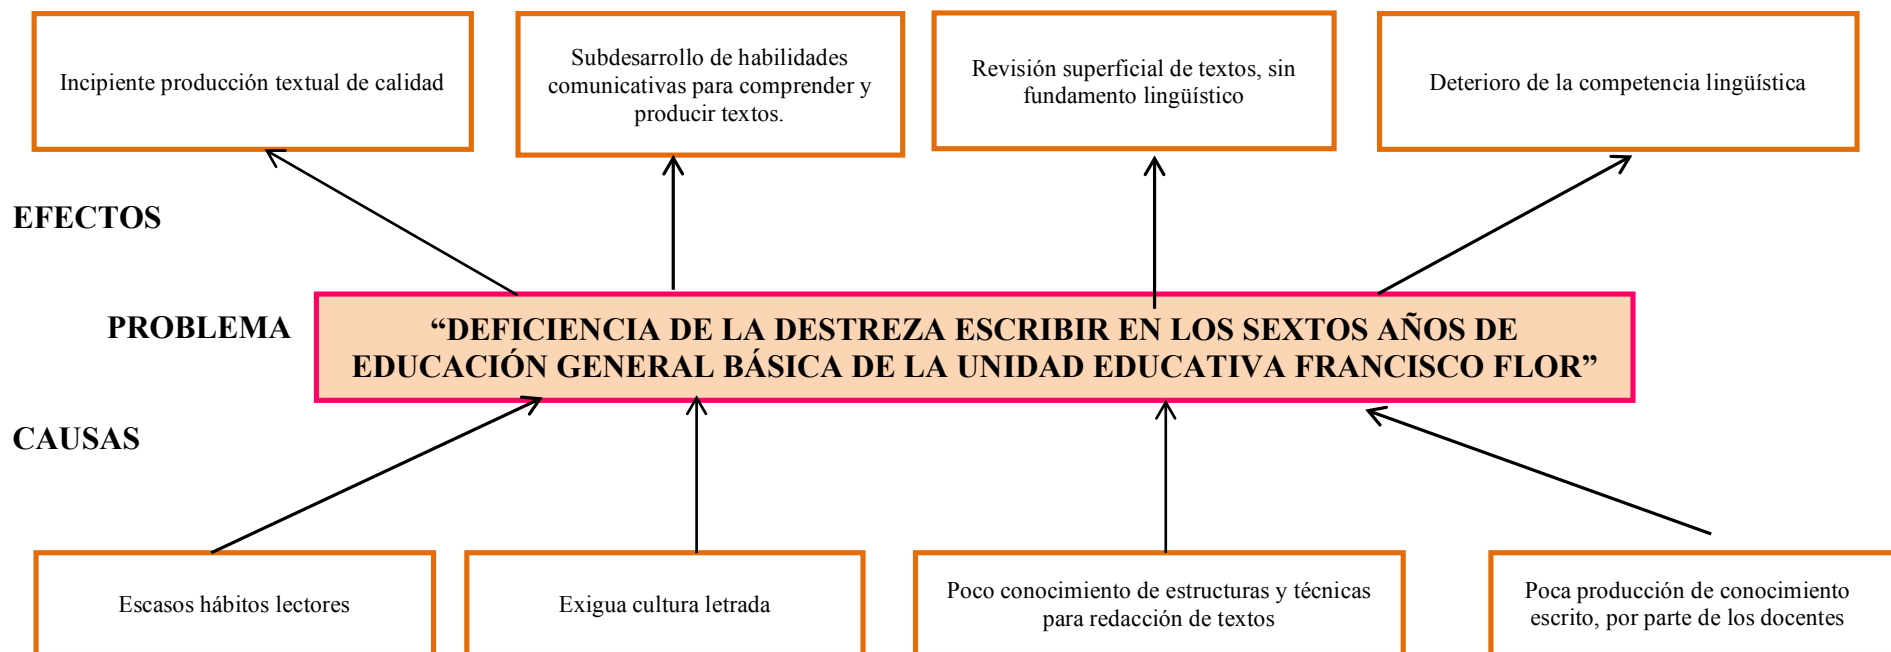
Incipiente producción textual de calidad

Subdesarrollo de habilidades comunicativas para comprender y producir textos.

Revisión superficial de textos, sin fundamento lingüístico

Deterioro de la competencia lingüística

EFECTOS

PROBLEMA

“DEFICIENCIA DE LA DESTREZA ESCRIBIR EN LOS SEXTOS AÑOS DE EDUCACIÓN GENERAL BÁSICA DE LA UNIDAD EDUCATIVA FRANCISCO FLOR”

CAUSAS

Escasos hábitos lectores

Exigua cultura letrada

Poco conocimiento de estructuras y técnicas para redacción de textos

Poca producción de conocimiento escrito, por parte de los docentes